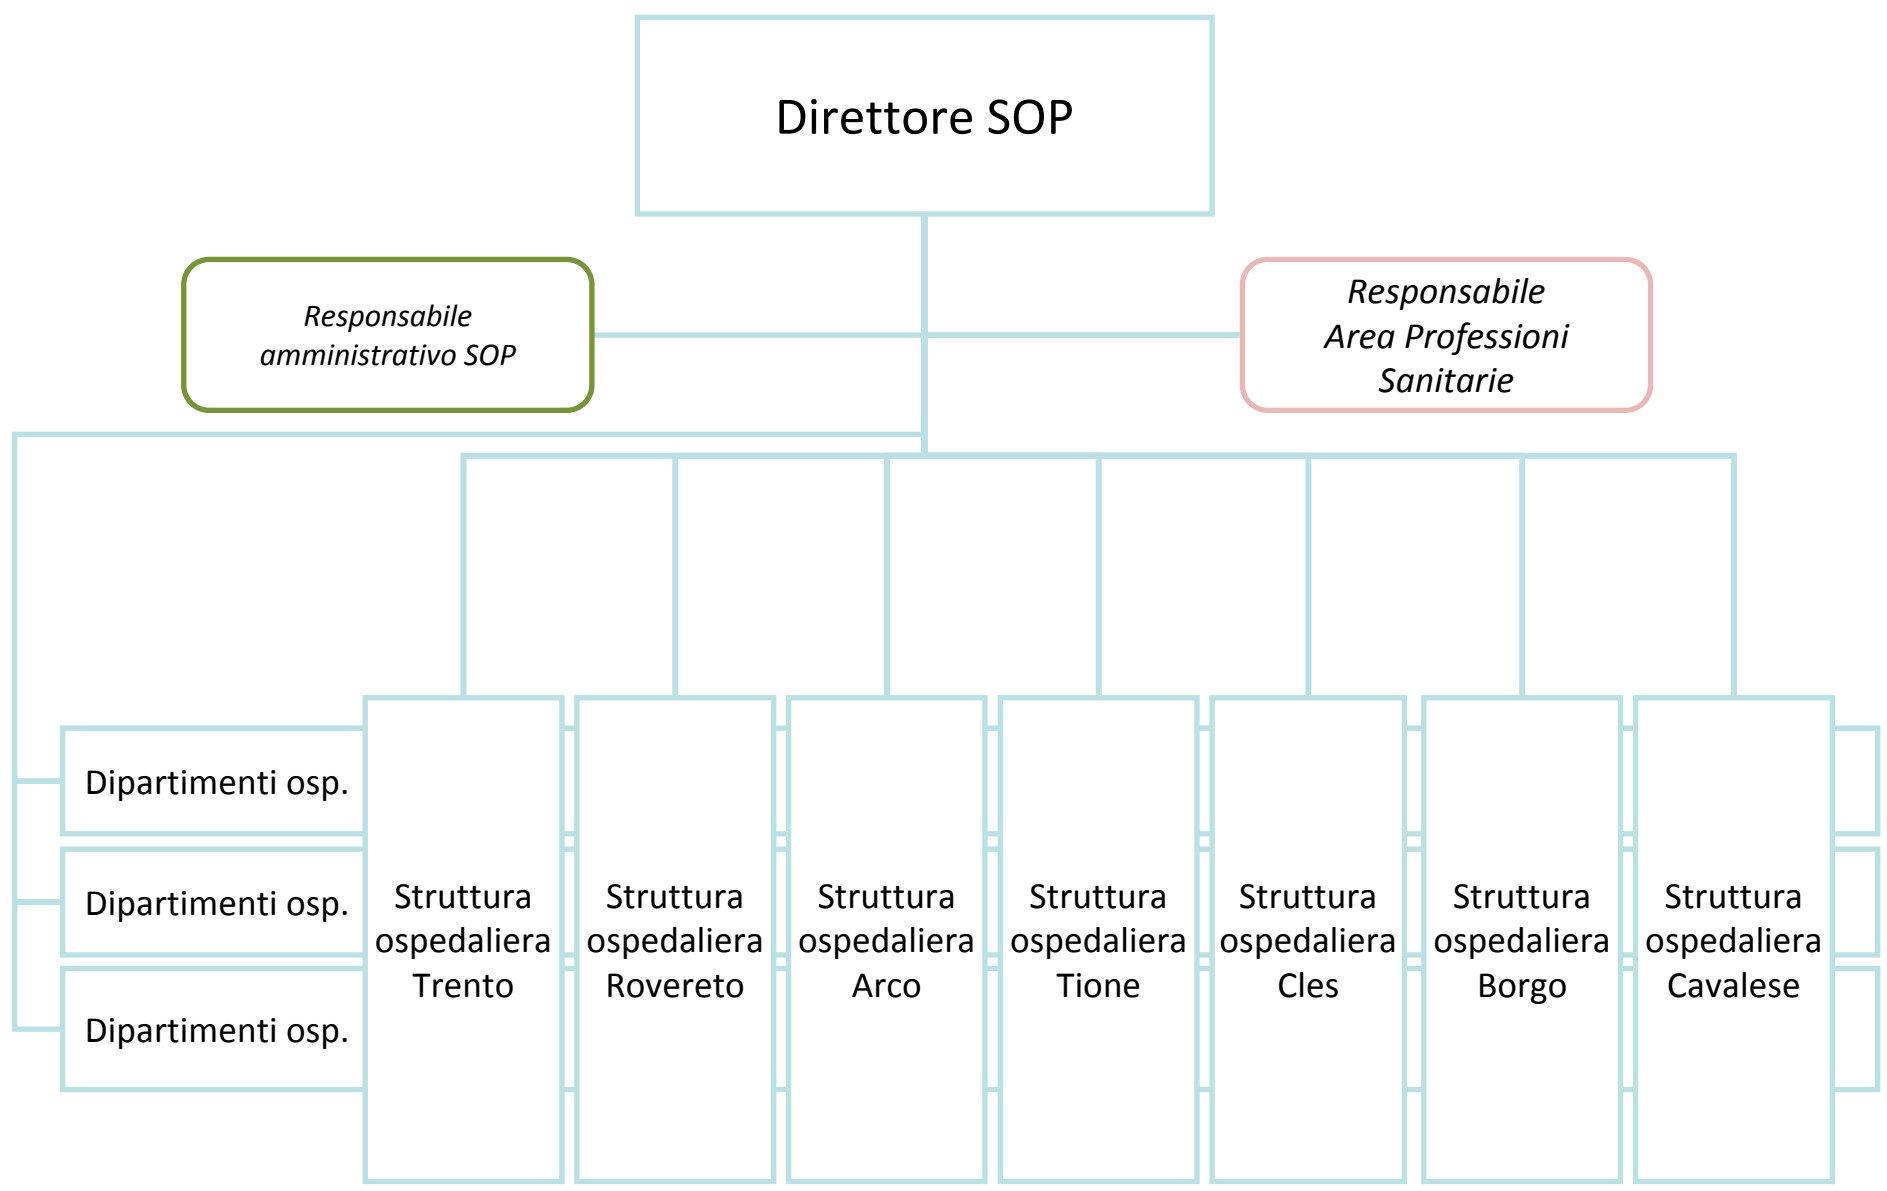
Direttore SOP

*Responsabile amministrativo SOP*

*Responsabile Area Professioni Sanitarie*

Dipartimenti osp.

Dipartimenti osp.

Dipartimenti osp.

Struttura ospedaliera Trento

Struttura ospedaliera Rovereto

Struttura ospedaliera Arco

Struttura ospedaliera Tione

Struttura ospedaliera Cles

Struttura ospedaliera Borgo

Struttura ospedaliera Cavalese